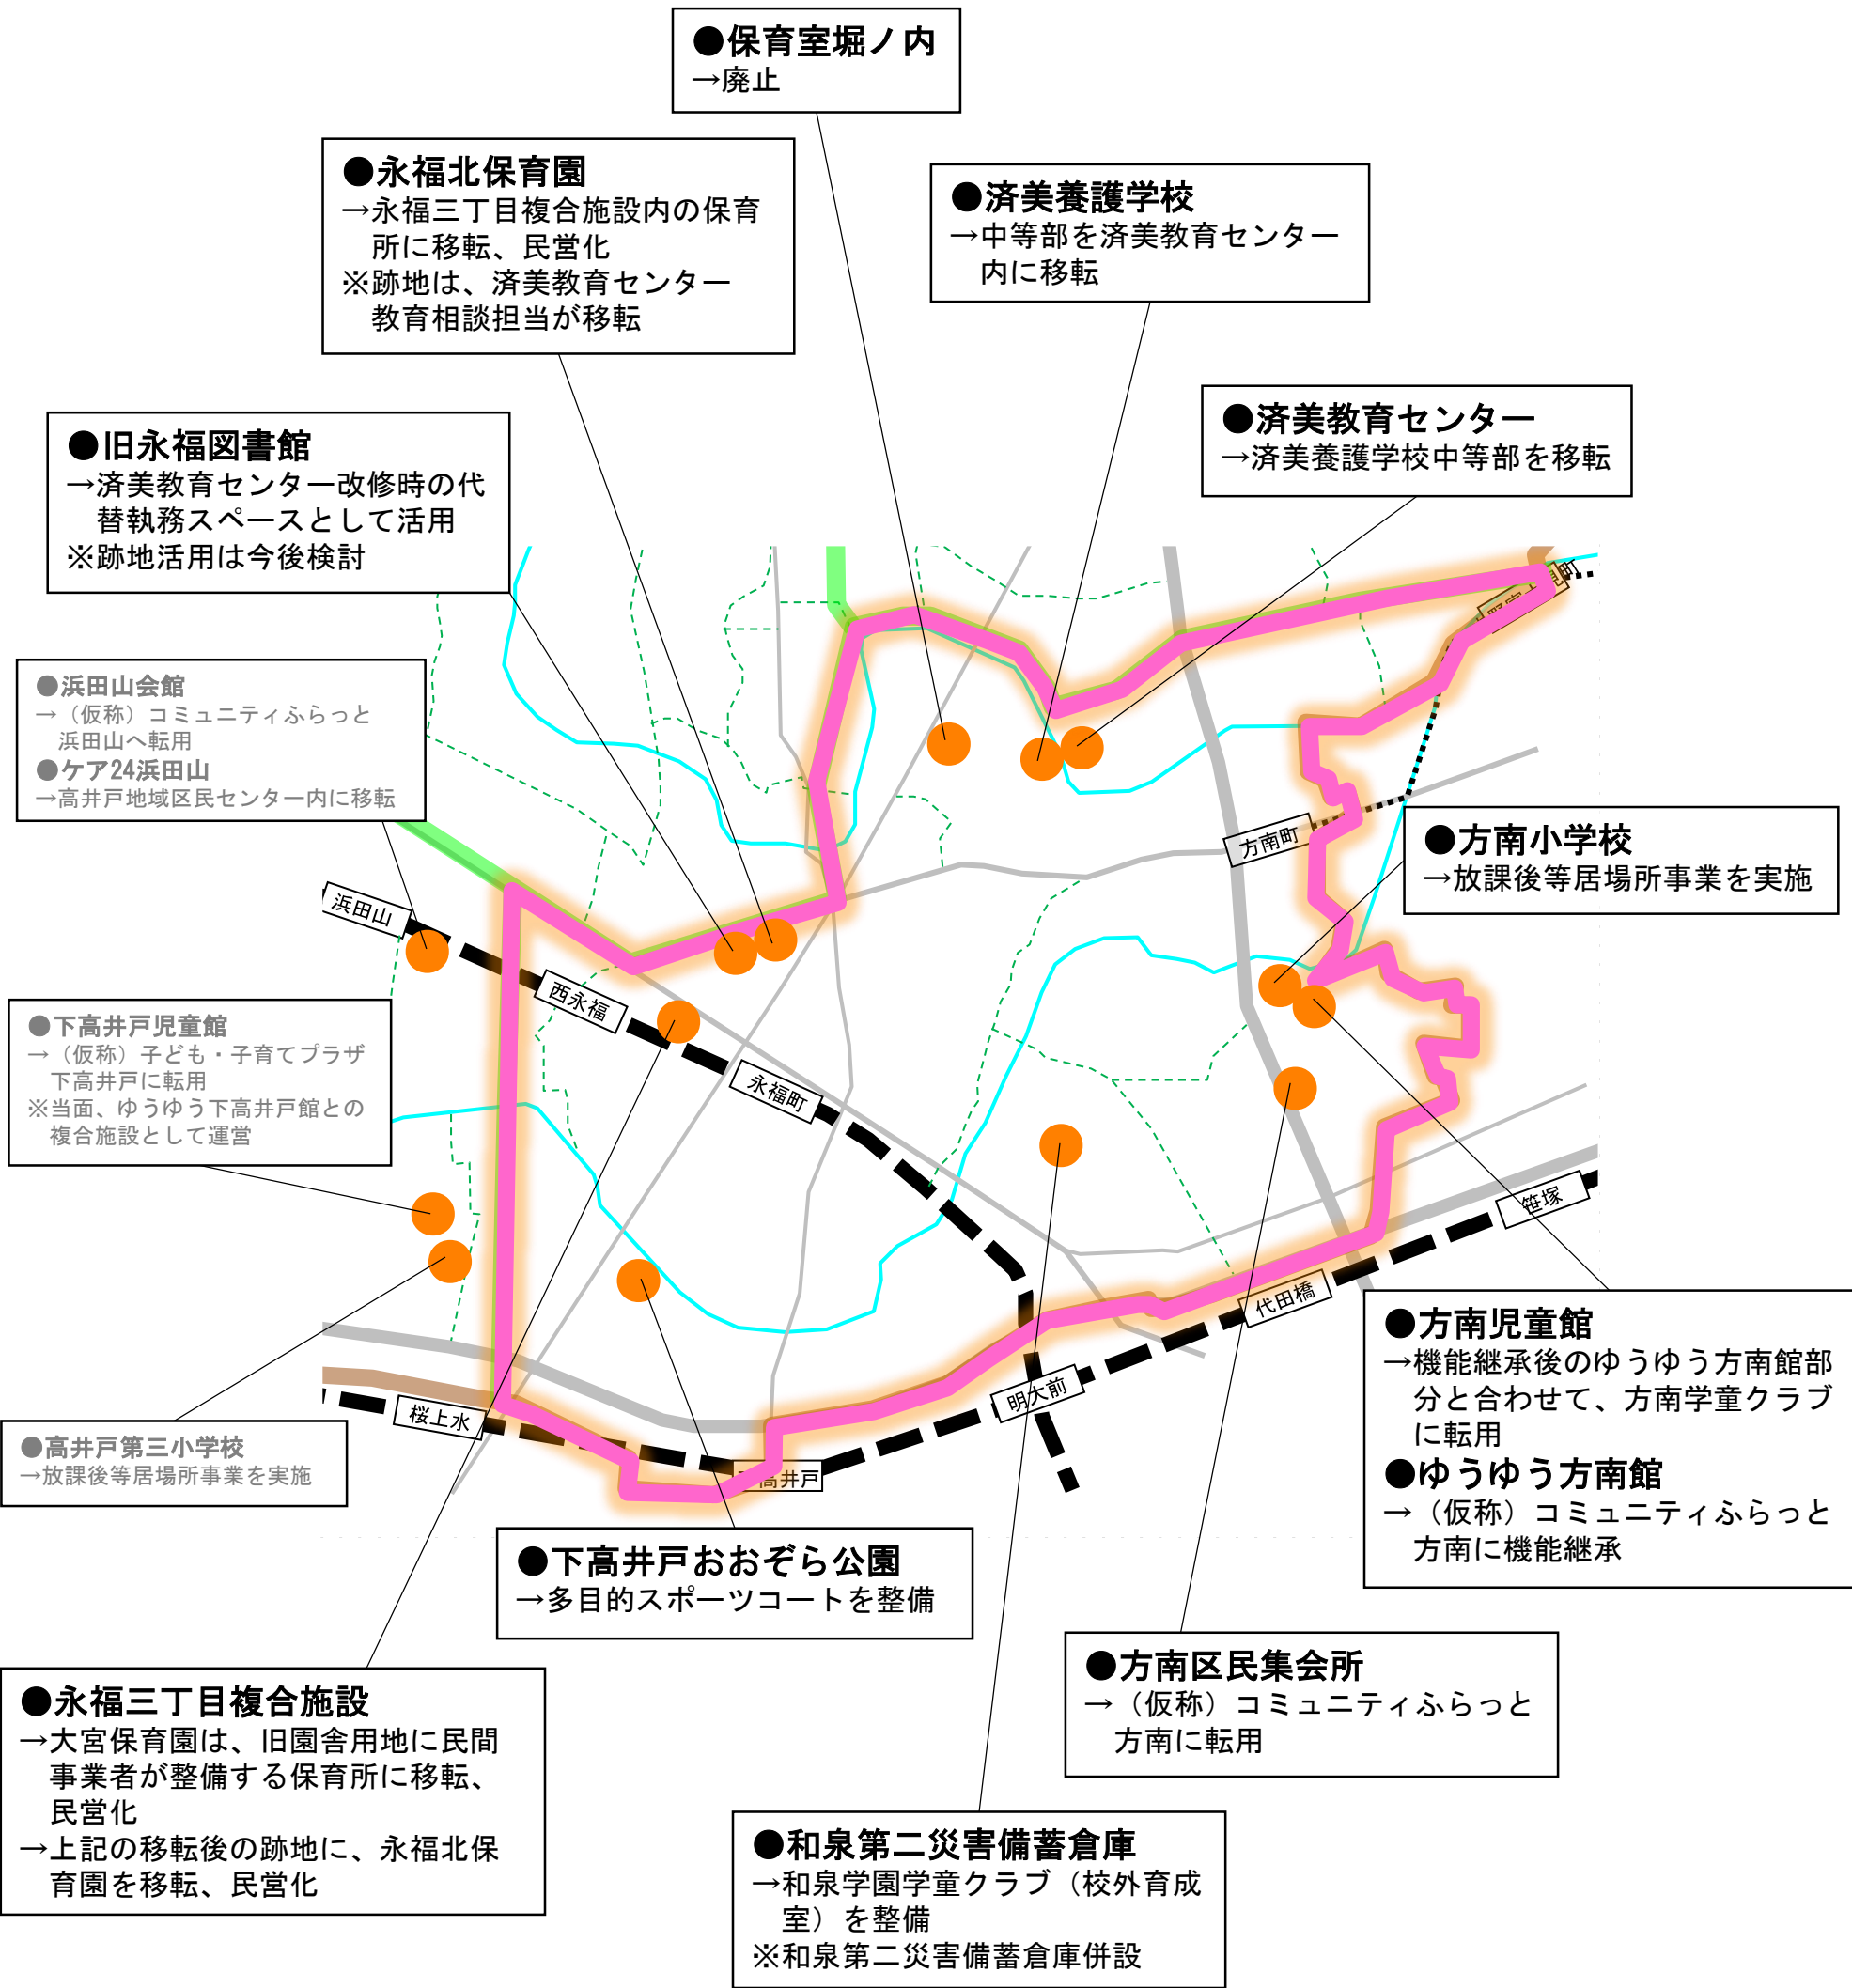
●保育室堀ノ内
→廃止

●永福北保育園
→永福三丁目複合施設内の保育所に移転、民営化
※跡地は、済美教育センター教育相談担当が移転

●済美養護学校
→中等部を済美教育センター内に移転

●済美教育センター
→済美養護学校中等部を移転

●旧永福図書館
→済美教育センター改修時の代替執務スペースとして活用
※跡地活用は今後検討

●浜田山会館
→（仮称）コミュニティふらっと浜田山へ転用
●ケア24浜田山
→高井戸地域区民センター内に移転

●方南小学校
→放課後等居場所事業を実施

●下高井戸児童館
→（仮称）子ども・子育てプラザ下高井戸に転用
※当面、ゆうゆう下高井戸館との複合施設として運営

浜田山
西永福
永福町
方南町
笹塚
代田橋
明大前
桜上水
下高井戸

●方南児童館
→機能継承後のゆうゆう方南館部分と合わせて、方南学童クラブに転用
●ゆうゆう方南館
→（仮称）コミュニティふらっと方南に機能継承

●高井戸第三小学校
→放課後等居場所事業を実施

●下高井戸おおぞら公園
→多目的スポーツコートを整備

●方南区民集会所
→（仮称）コミュニティふらっと方南に転用

●永福三丁目複合施設
→大宮保育園は、旧園舎用地に民間事業者が整備する保育所に移転、民営化
→上記の移転後の跡地に、永福北保育園を移転、民営化

●和泉第二災害備蓄倉庫
→和泉学園学童クラブ（校外育成室）を整備
※和泉第二災害備蓄倉庫併設